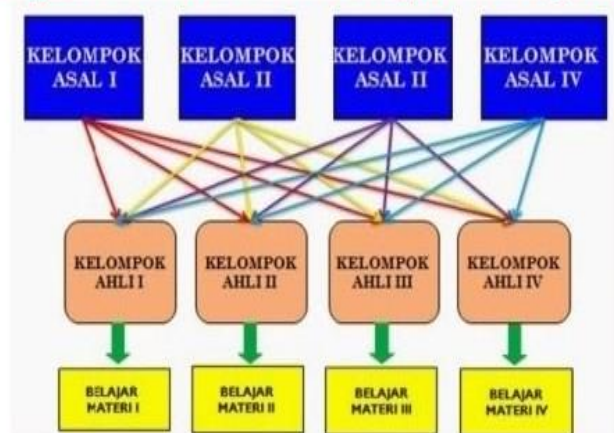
KELOMPOK ASAL I

KELOMPOK ASAL II

KELOMPOK ASAL II

KELOMPOK ASAL IV

KELOMPOK AHLI I

KELOMPOK AHLI II

KELOMPOK AHLI III

KELOMPOK AHLI IV

BELAJAR MATERI I

BELAJAR MATERI II

BELAJAR MATERI III

BELAJAR MATERI IV